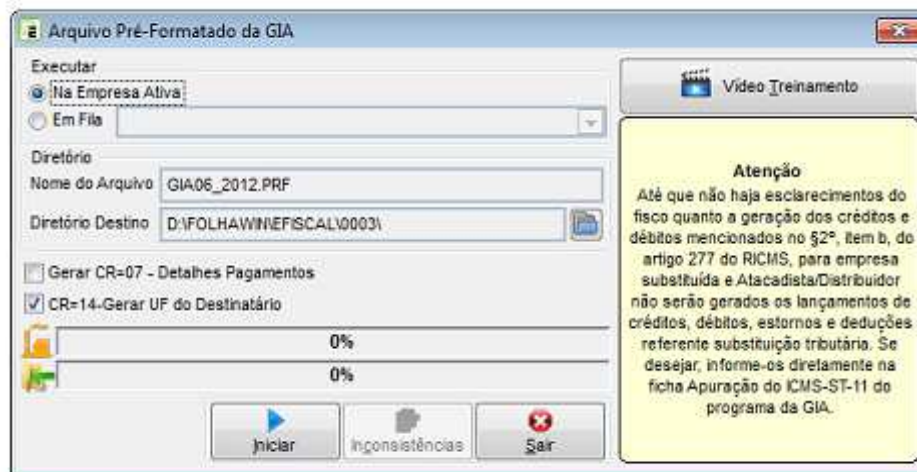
Arquivo Pré-Formatado da GIA

Executar
Na Empresa Ativa
Em Fila

Diretório
Nome do Arquivo GIA06_2012.PRF
Diretório Destino D:\FOLHAWIN\EFISCAL\0003\

Gerar CR=07 - Detalhes Pagamentos
CR=14-Gerar UF do Destinatário

0%
0%

Iniciar
Inconsistências
Sair

Vídeo Treinamento

Atenção
Até que não haja esclarecimentos do fisco quanto a geração dos créditos e débitos mencionados no §2º, item b, do artigo 277 do RICMS, para empresa substituída e Atacadista/Distribuidor não serão gerados os lançamentos de créditos, débitos, estornos e deduções referente substituição tributária. Se desejar, informe-os diretamente na ficha Apuração do ICMS-ST-11 do programa da GIA.